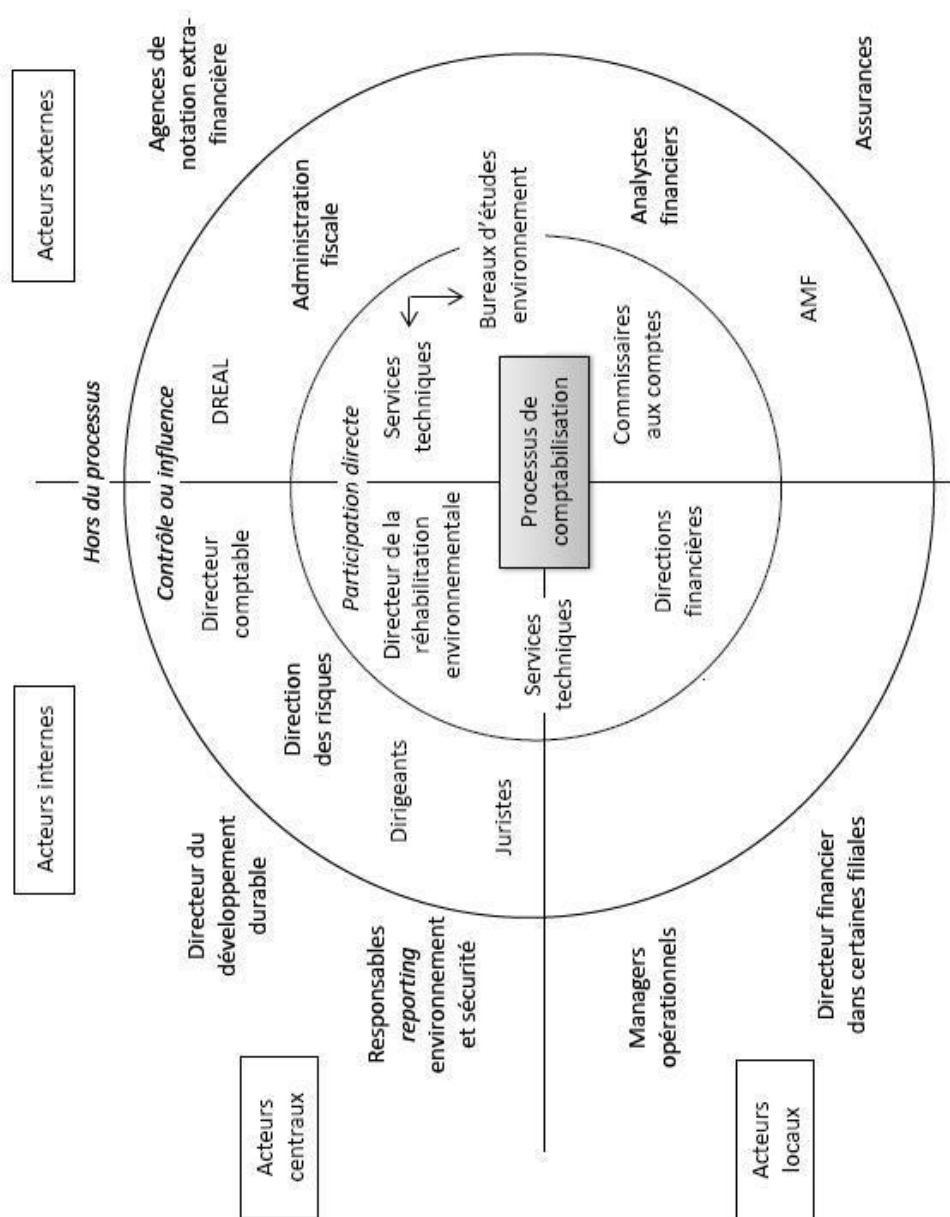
Acteurs externes

Agences de notation extra-financière

Assurances

Administration fiscale

Analystes financiers

Bureaux d'études environnement

AMF

Hors du processus

Contrôle ou influence

DREAL

Services techniques

Commissaires aux comptes

Participation directe

Processus de comptabilisation

Directeur de la réhabilitation environnementale

Directions financières

Directeur comptable

Services techniques

Acteurs internes

Direction des risques

Dirigeants

Juristes

Directeur du développement durable

Directeur financier dans certaines filiales

Responsables *reporting* environnement et sécurité

Managers opérationnels

Acteurs centraux

Acteurs locaux